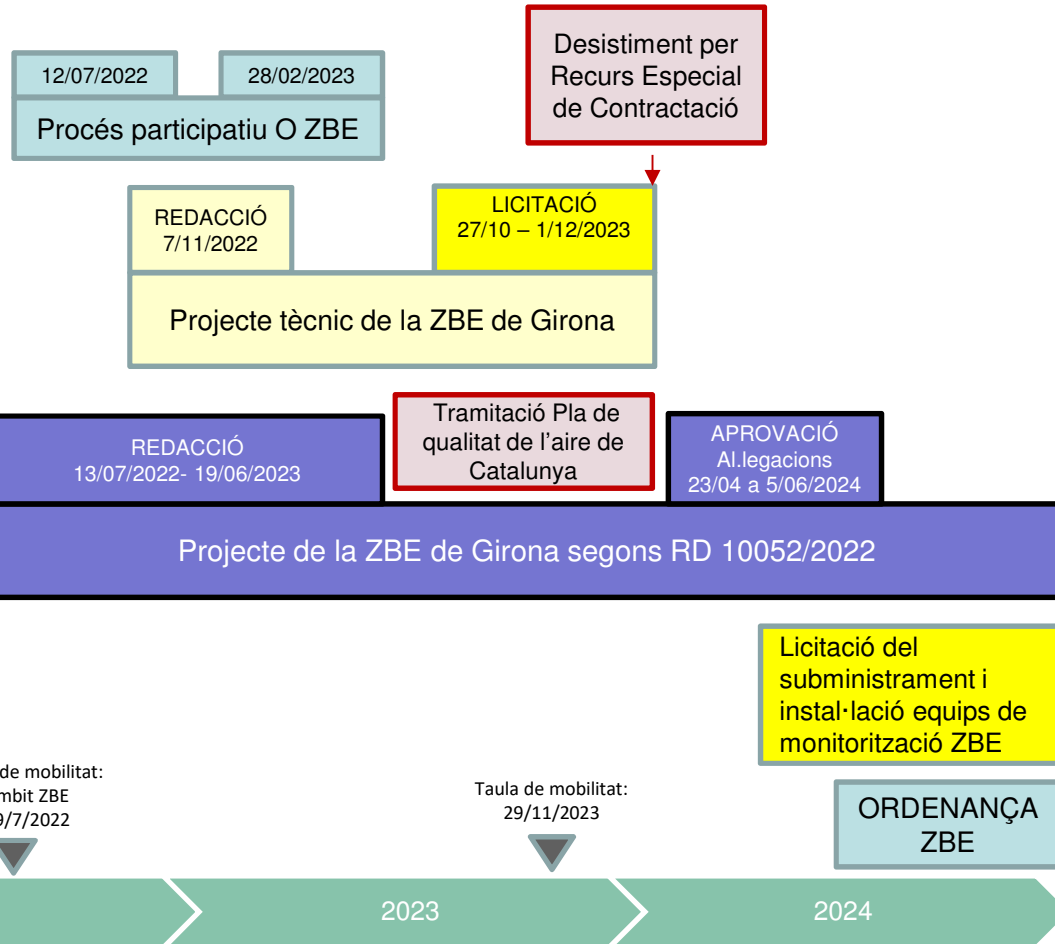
12/07/2022

28/02/2023

Procés participatiu O ZBE

Desistiment per Recurs Especial de Contractació

REDACCIÓ 7/11/2022

LICITACIÓ 27/10 – 1/12/2023

Projecte tècnic de la ZBE de Girona

REDACCIÓ 13/07/2022- 19/06/2023

Tramitació Pla de qualitat de l'aire de Catalunya

APROVACIÓ Al.legacions 23/04 a 5/06/2024

Projecte de la ZBE de Girona segons RD 10052/2022

Licitació del subministrament i instal·lació equips de monitorització ZBE

de mobilitat: mbit ZBE 9/7/2022

Taula de mobilitat: 29/11/2023

ORDENANÇA ZBE

2023

2024